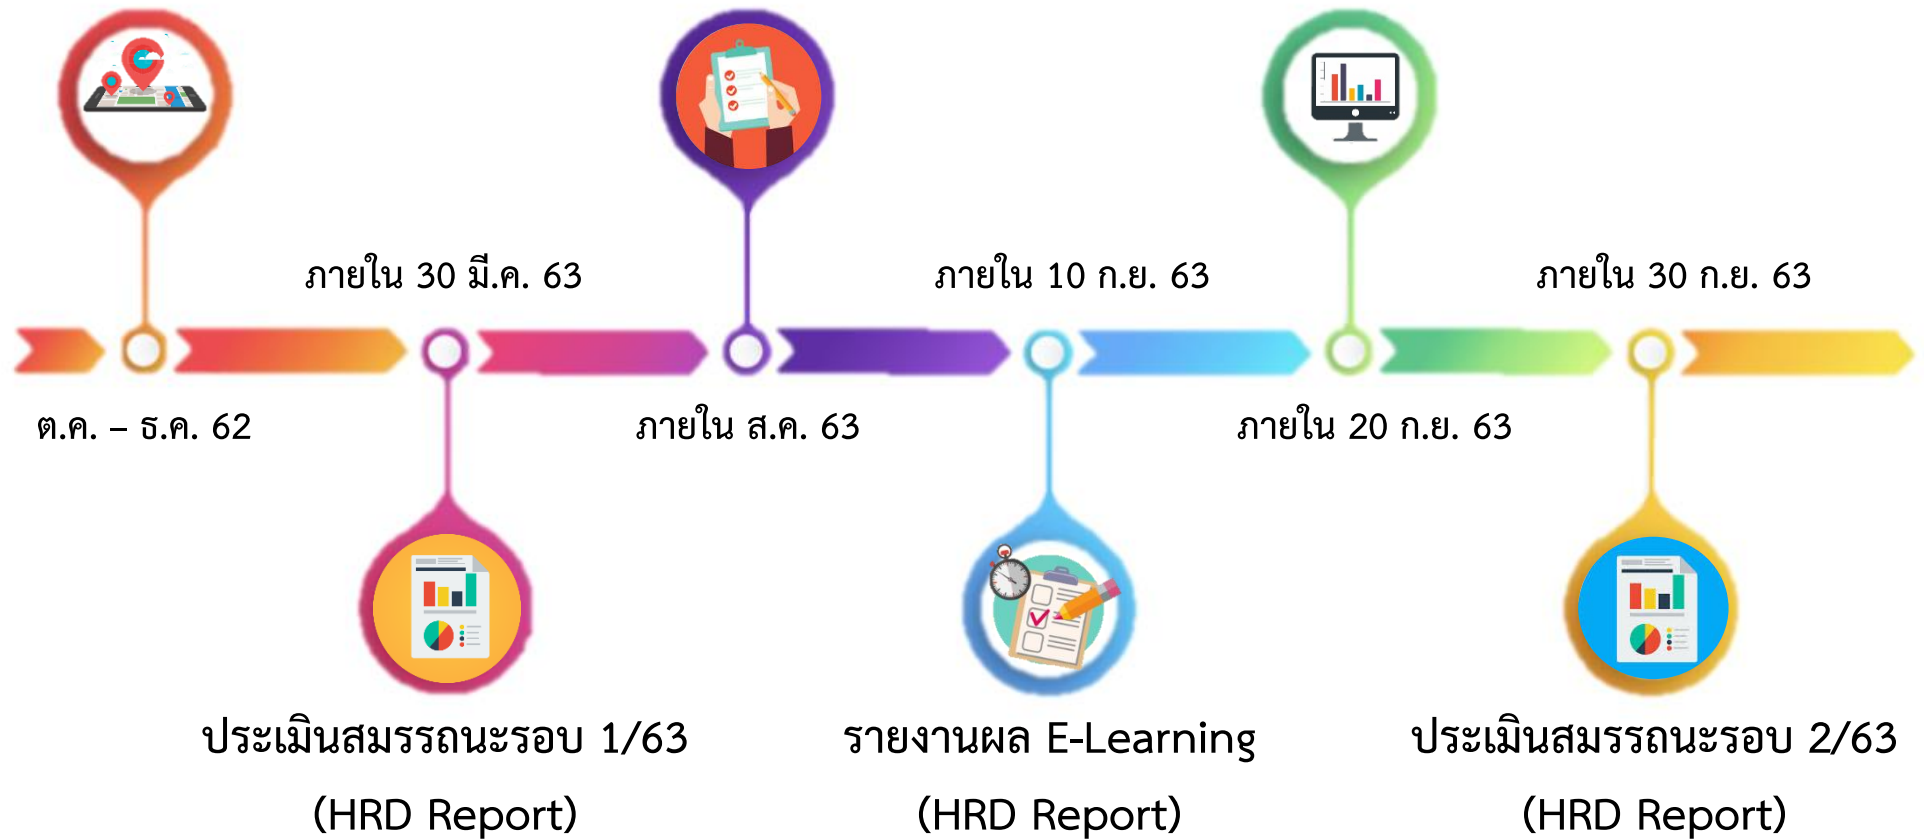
ภายใน 30 มี.ค. 63

ภายใน 10 ก.ย. 63

ภายใน 30 ก.ย. 63

ต.ค. – ธ.ค. 62

ภายใน ส.ค. 63

ภายใน 20 ก.ย. 63

ประเมินสมรรถนะรอบ 1/63
(HRD Report)

รายงานผล E-Learning
(HRD Report)

ประเมินสมรรถนะรอบ 2/63
(HRD Report)